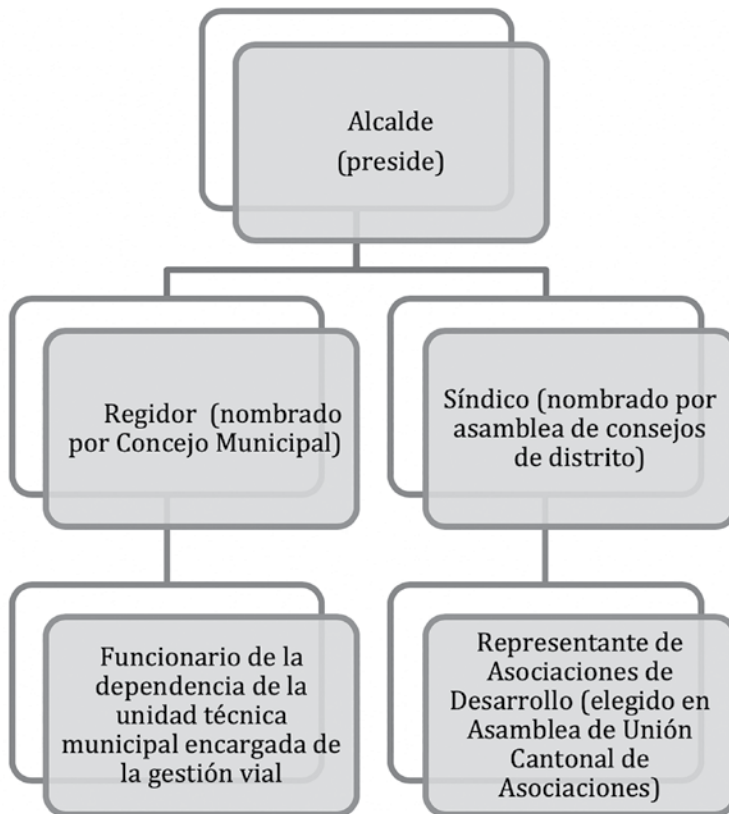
Alcalde (preside)

Regidor (nombrado por Concejo Municipal)

Síndico (nombrado por asamblea de consejos de distrito)

Funcionario de la dependencia de la unidad técnica municipal encargada de la gestión vial

Representante de Asociaciones de Desarrollo (elegido en Asamblea de Unión Cantonal de Asociaciones)